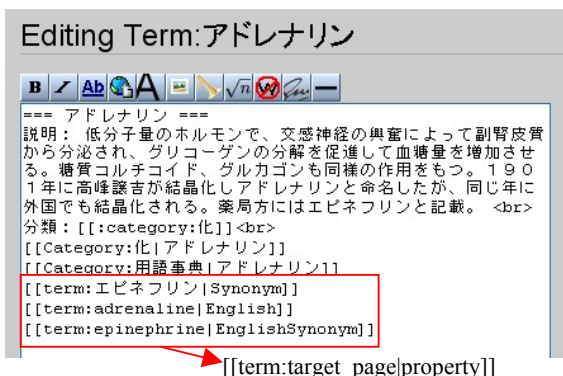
Editing Term:アドレナリン

=== アドレナリン ===
説明： 低分子量のホルモンで、交感神経の興奮によって副腎皮質から分泌され、グリコーゲンの分解を促進して血糖量を増加させる。糖質コルチコイド、グルカゴンも同様の作用をもつ。１９０１年に高峰譲吉が結晶化しアドレナリンと命名したが、同じ年に外国でも結晶化される。薬局方にはエピネフリンと記載。 <br>
分類：[[:category:化]]<br>
[[Category:化|アドレナリン]]
[[Category:用語事典|アドレナリン]]
[[term:エピネフリン|Synonym]]
[[term:adrenaline|English]]
[[term:epinephrine|EnglishSynonym]]

[[term:target page|property]]